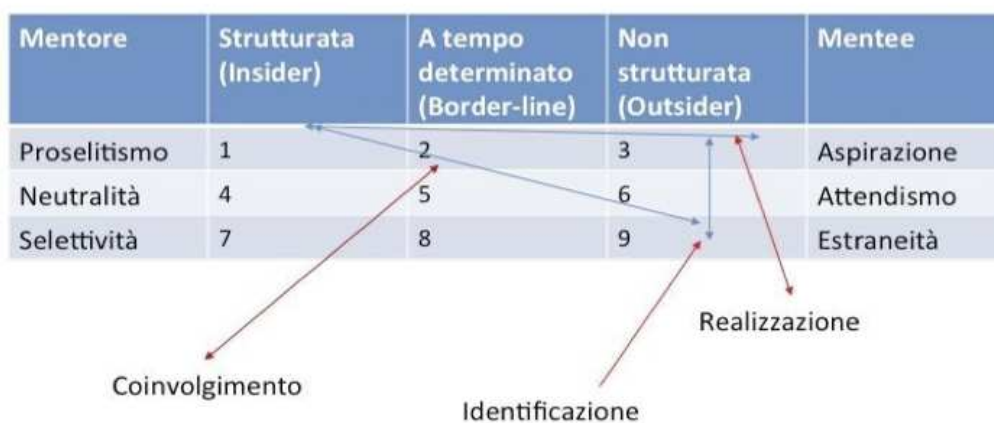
| Mentore | Strutturata (Insider) | A tempo determinato (Border-line) | Non strutturata (Outsider) | Mentee |
|---|---|---|---|---|
| Proselitismo | 1 | 2 | 3 | Aspirazione |
| Neutralità | 4 | 5 | 6 | Attendismo |
| Selettività | 7 | 8 | 9 | Estraneità |

Realizzazione

Coinvolgimento

Identificazione